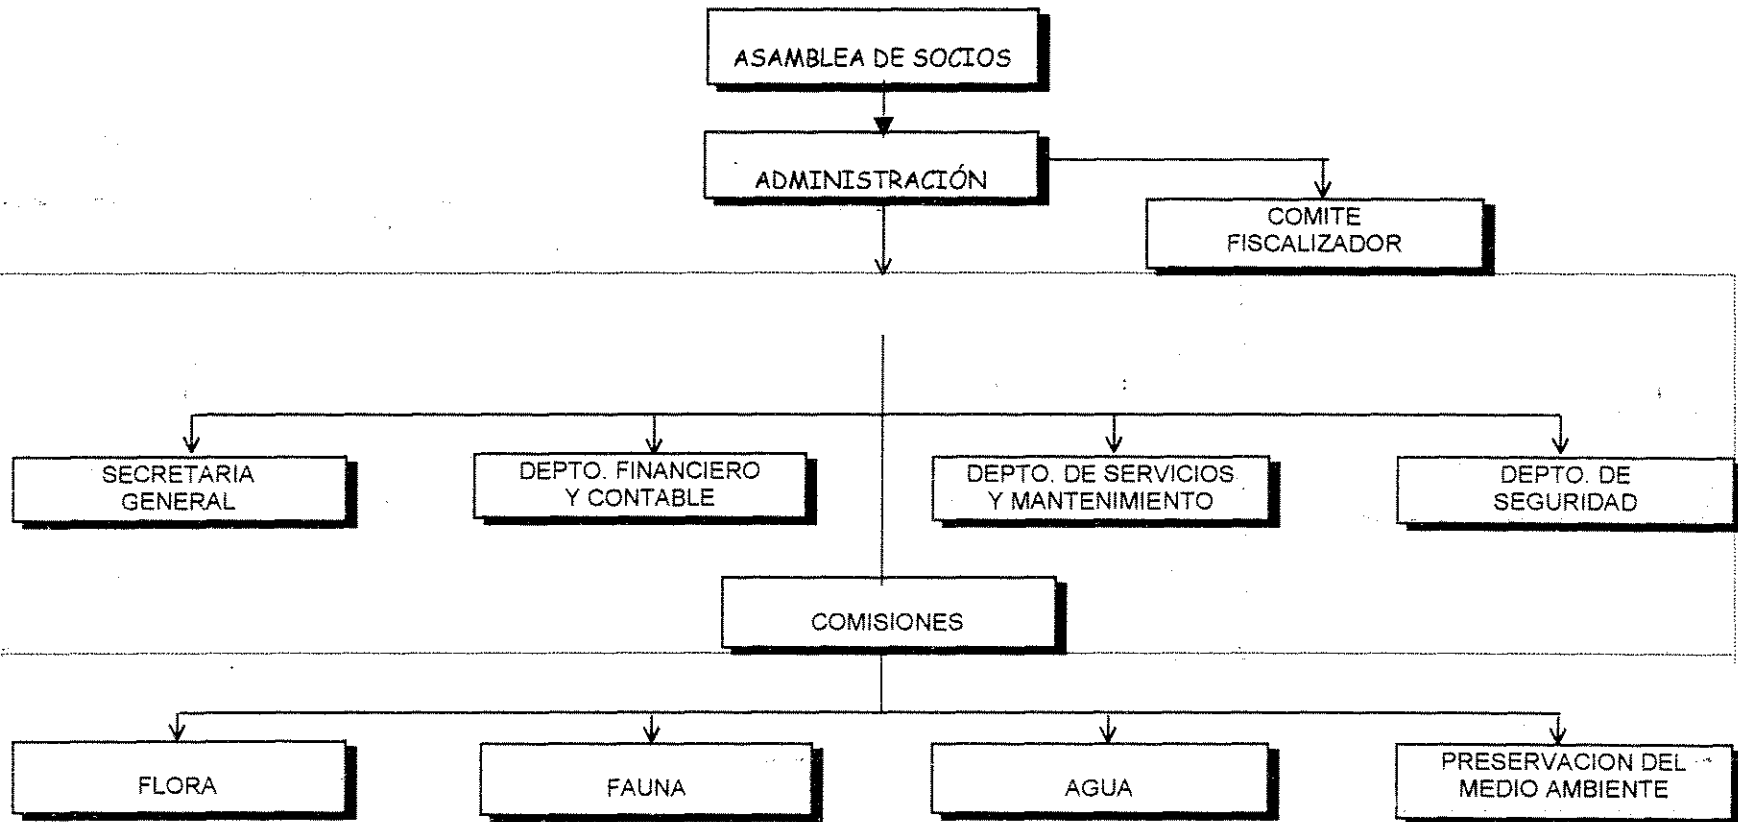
ASAMBLEA DE SOCIOS

ADMINISTRACIÓN

COMITE FISCALIZADOR

SECRETARIA GENERAL

DEPTO. FINANCIERO Y CONTABLE

DEPTO. DE SERVICIOS Y MANTENIMIENTO

DEPTO. DE SEGURIDAD

COMISIONES

FLORA

FAUNA

AGUA

PRESERVACION DEL MEDIO AMBIENTE